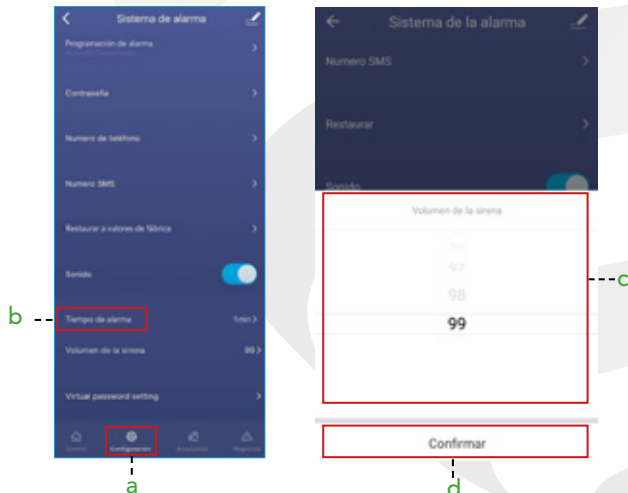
Sistema de alarma

Programación de alarma
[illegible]

Contraseña

Numero de teléfono

Numero SMS

Restaurar a valores de fábrica

Sonido

Tiempo de alarma 1min

Volumen de la sirena 99

Virtual password setting

Control Configuración Accesorios Registros

b

a

Sistema de la alarma

Numero SMS

Restaurar

Sonido

Volumen de la sirena

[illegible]
97
98
99

Confirmar

c

d